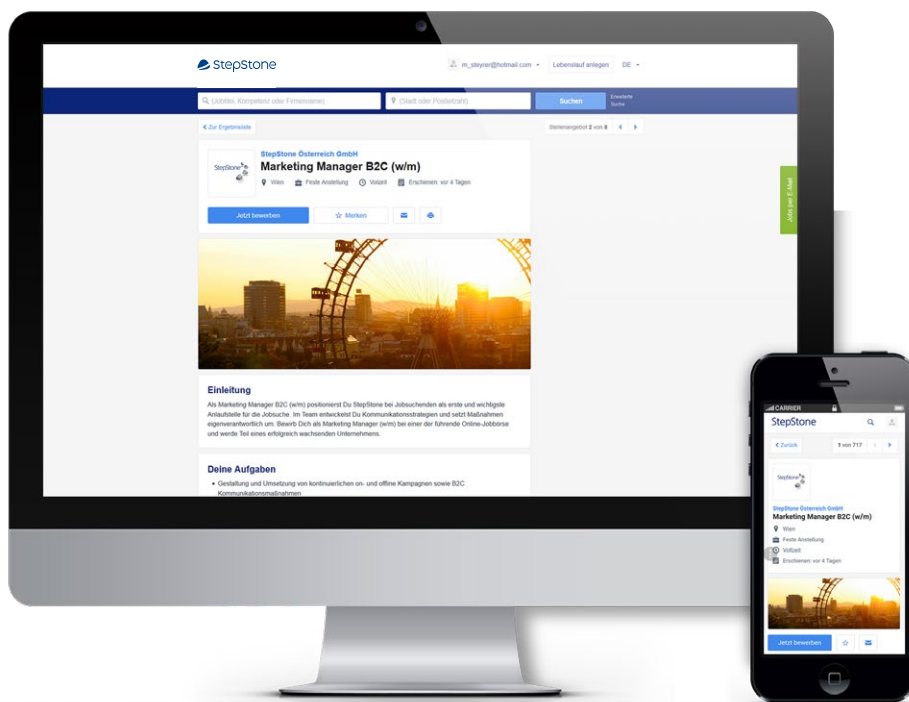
StepStone

m_steyrer@hotmail.com Lebenslauf anlegen DE

(Jobtitel, Kompetenz oder Firmenname) (Stadt oder Postleitzahl) Suchen Erweiterte Suche

Zur Ergebnisliste

Stellenangebot 2 von 6

StepStone

StepStone Österreich GmbH
Marketing Manager B2C (w/m)
Wien Feste Anstellung Vollzeit Erschienen: vor 4 Tagen

Jetzt bewerben Merken

Jobs per E-Mail

Einleitung

Als Marketing Manager B2C (w/m) positionierst Du StepStone bei Jobsuchenden als erste und wichtigste Anlaufstelle für die Jobsuche. Im Team entwickelst Du Kommunikationsstrategien und setzt Maßnahmen eigenverantwortlich um. Bewirb Dich als Marketing Manager (w/m) bei einer der führende Online-Jobbörse und werde Teil eines erfolgreich wachsenden Unternehmens.

Deine Aufgaben

• Gestaltung und Umsetzung von kontinuierlichen on- und offline Kampagnen sowie B2C Kommunikationsmaßnahmen

CARRIER

StepStone

Zurück 1 von 717

StepStone

StepStone Österreich GmbH
Marketing Manager B2C (w/m)
Wien
Feste Anstellung
Vollzeit
Erschienen: vor 4 Tagen

Jetzt bewerben